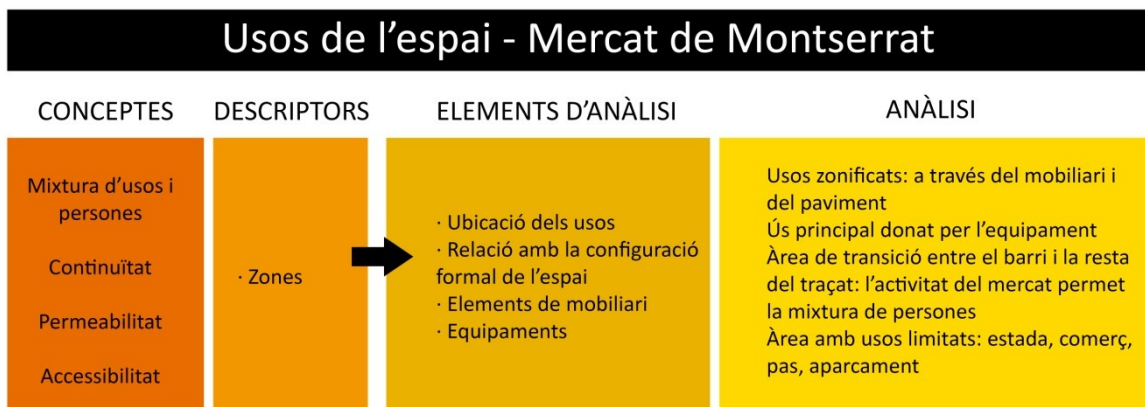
Usos de l’espai - Mercat de Montserrat

| CONCEPTES | DESCRIPTORS | ELEMENTS D’ANÀLISI | ANÀLISI |
|---|---|---|---|
| Mixtura d’usos i persones<br>Continuïtat<br>Permeabilitat<br>Accessibilitat | · Zones | · Ubicació dels usos<br>· Relació amb la configuració formal de l’espai<br>· Elements de mobiliari<br>· Equipaments | Usos zonificats: a través del mobiliari i del paviment<br>Ús principal donat per l’equipament<br>Àrea de transició entre el barri i la resta del traçat: l’activitat del mercat permet la mixtura de persones<br>Àrea amb usos limitats: estada, comerç, pas, aparcament |